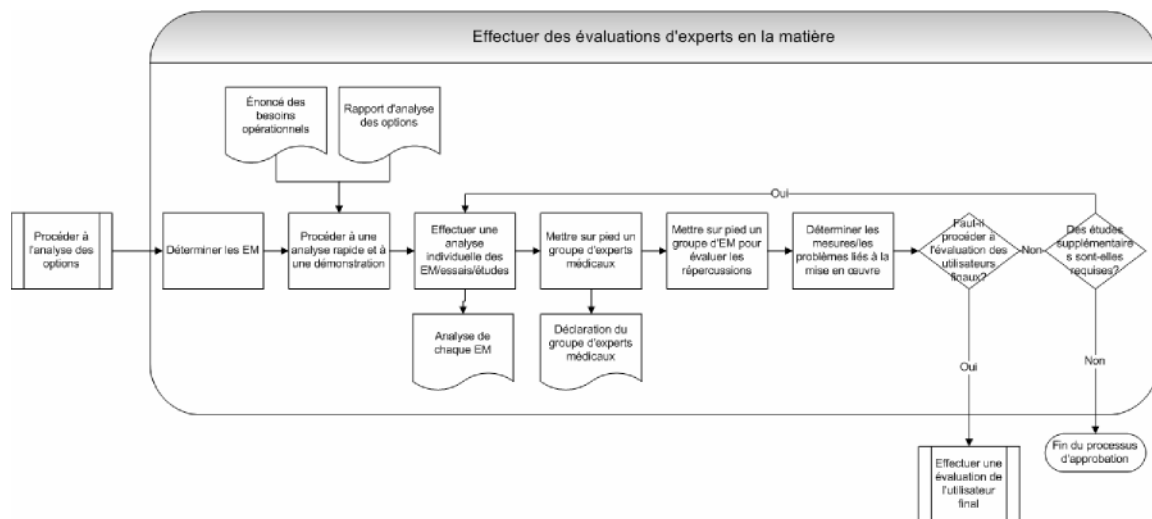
Effectuer des évaluations d'experts en la matière

Énoncé des besoins opérationnels

Rapport d'analyse des options

Oui

Procéder à l'analyse des options

Déterminer les EM

Procéder à une analyse rapide et à une démonstration

Effectuer une analyse individuelle des EM/essais/études

Mettre sur pied un groupe d'experts médicaux

Mettre sur pied un groupe d'EM pour évaluer les répercussions

Déterminer les mesures/les problèmes liés à la mise en œuvre

Faut-il procéder à l'évaluation des utilisateurs finaux?

Non

Des études supplémentaires sont-elles requises?

Analyse de chaque EM

Déclaration du groupe d'experts médicaux

Oui

Non

Fin du processus d'approbation

Effectuer une évaluation de l'utilisateur final